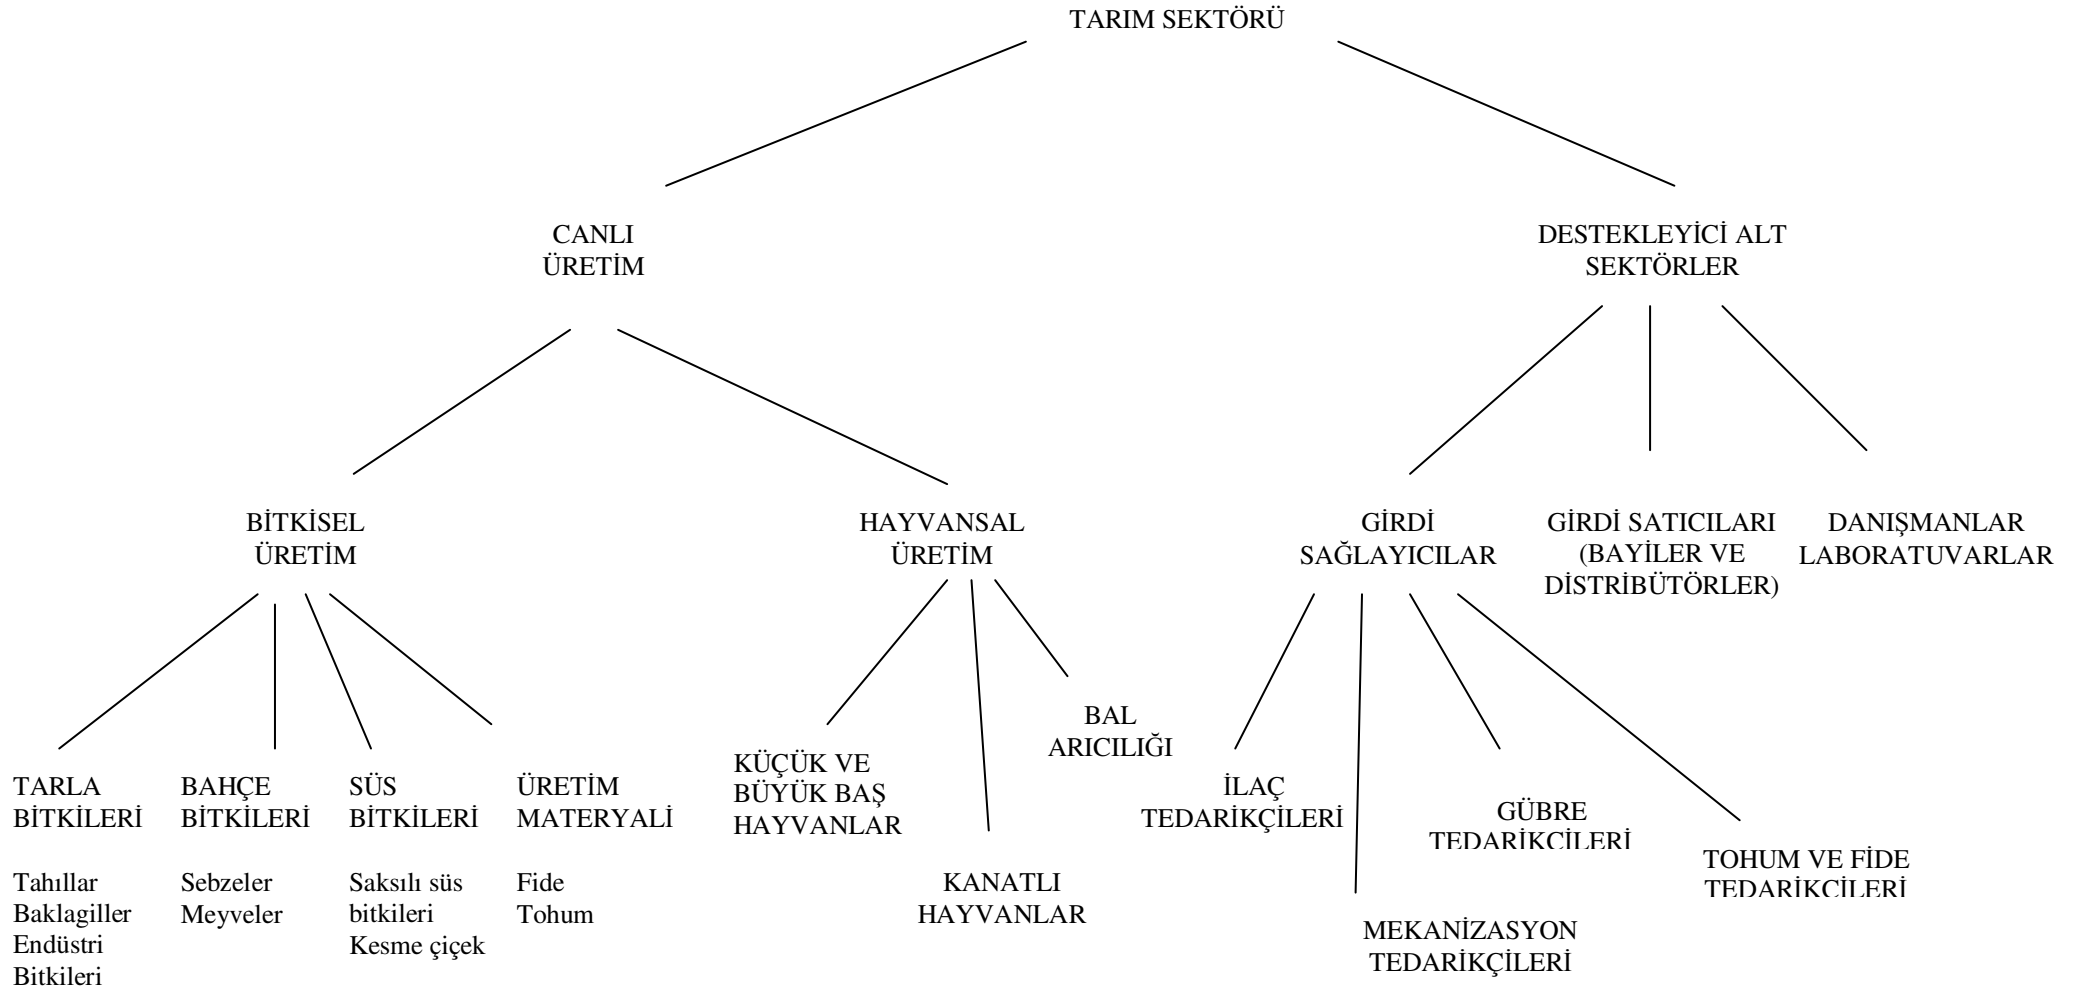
TARIM SEKTÖRÜ

CANLI ÜRETİM

DESTEKLEYİCİ ALT SEKTÖRLER

BİTKİSEL ÜRETİM

HAYVANSAL ÜRETİM

GİRDİ SAĞLAYICILAR

GİRDİ SATICILARI (BAYİLER VE DİSTRİBÜTÖRLER)

DANIŞMANLAR LABORATUVARLAR

TARLA BİTKİLERİ

Tahıllar
Baklagiller
Endüstri Bitkileri

BAHÇE BİTKİLERİ

Sebzeler
Meyveler

SÜS BİTKİLERİ

Saksılı süs bitkileri
Kesme çiçek

ÜRETİM MATERYALİ

Fide
Tohum

KÜÇÜK VE BÜYÜK BAŞ HAYVANLAR

KANATLI HAYVANLAR

BAL ARICILIĞI

İLAÇ TEDARİKÇİLERİ

MEKANİZASYON TEDARİKÇİLERİ

GÜBRE TEDARİKÇİLERİ

TOHUM VE FİDE TEDARİKÇİLERİ